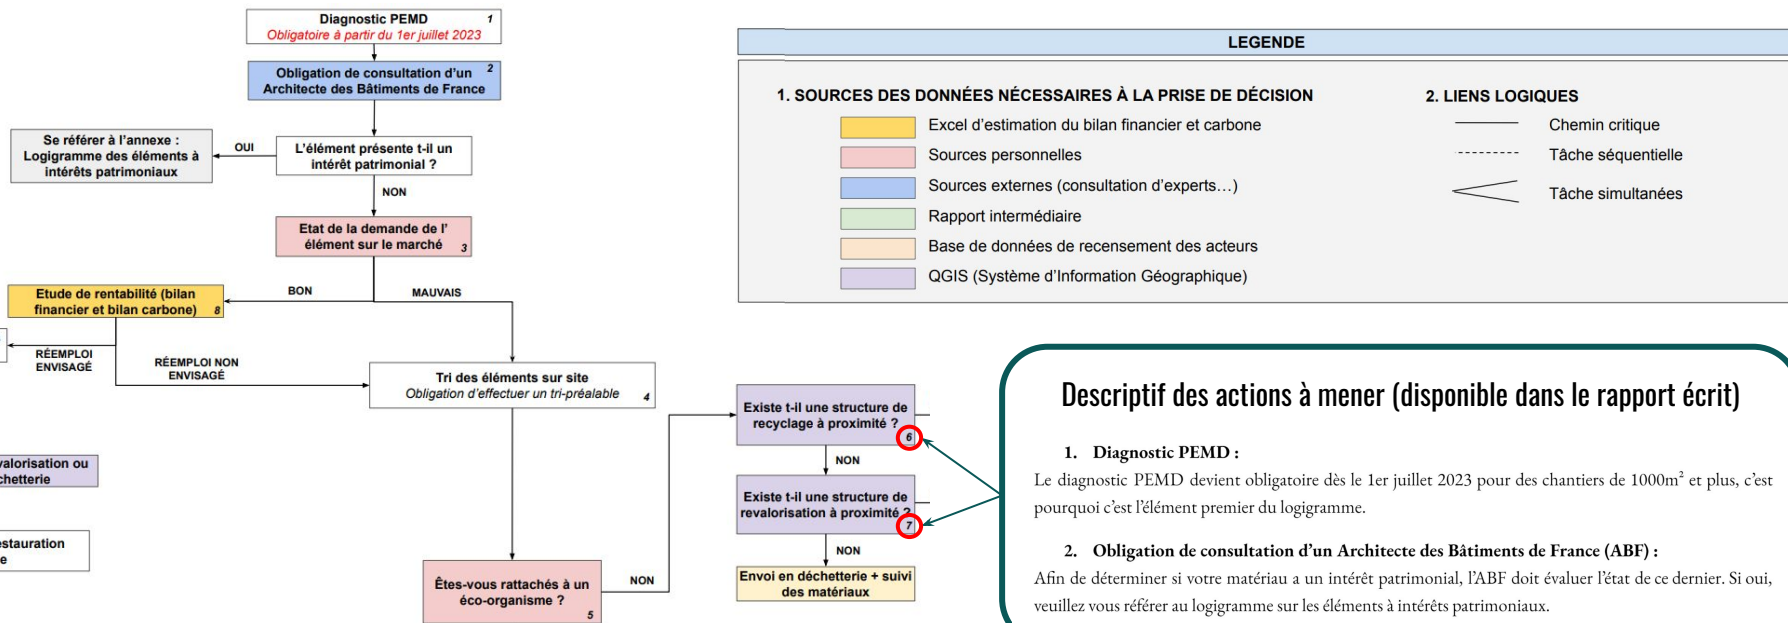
Diagnostic PEMD 1
Obligatoire à partir du 1er juillet 2023

Obligation de consultation d'un Architecte des Bâtiments de France 2

Se référer à l'annexe : Logigramme des éléments à intérêts patrimoniaux

OUI

L'élément présente t-il un intérêt patrimonial ?

NON

Etat de la demande de l' élément sur le marché 3

Etude de rentabilité (bilan financier et bilan carbone) 8

BON

MAUVAIS

RÉEMPLOI ENVISAGÉ

RÉEMPLOI NON ENVISAGÉ

Tri des éléments sur site
Obligation d'effectuer un tri-préalable 4

valorisation ou chetterie

estauration e

Êtes-vous rattachés à un éco-organisme ? 5

NON

Existe t-il une structure de recyclage à proximité ? 6

NON

Existe t-il une structure de revalorisation à proximité ? 7

NON

Envoi en déchetterie + suivi des matériaux

LEGENDE

1. SOURCES DES DONNÉES NÉCESSAIRES À LA PRISE DE DÉCISION

Excel d'estimation du bilan financier et carbone
Sources personnelles
Sources externes (consultation d'experts…)
Rapport intermédiaire
Base de données de recensement des acteurs
QGIS (Système d'Information Géographique)

2. LIENS LOGIQUES

Chemin critique
Tâche séquentielle
Tâche simultanées

Descriptif des actions à mener (disponible dans le rapport écrit)

1. Diagnostic PEMD :
Le diagnostic PEMD devient obligatoire dès le 1er juillet 2023 pour des chantiers de 1000m$^2$ et plus, c'est pourquoi c'est l'élément premier du logigramme.

2. Obligation de consultation d'un Architecte des Bâtiments de France (ABF) :
Afin de déterminer si votre matériau a un intérêt patrimonial, l'ABF doit évaluer l'état de ce dernier. Si oui, veuillez vous référer au logigramme sur les éléments à intérêts patrimoniaux.